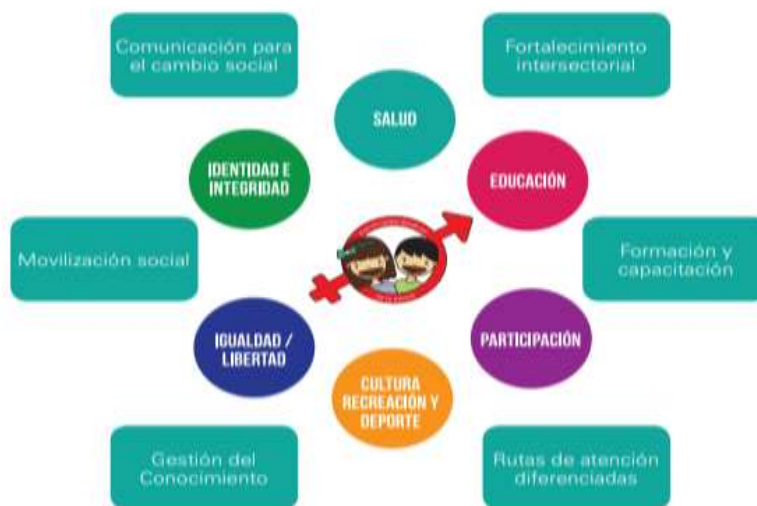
Comunicación para el cambio social

Fortalecimiento intersectorial

SALUD

IDENTIDAD E INTEGRIDAD

EDUCACIÓN

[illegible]

Movilización social

Formación y capacitación

IGUALDAD / LIBERTAD

PARTICIPACIÓN

CULTURA RECREACIÓN Y DEPORTE

Gestión del Conocimiento

Rutas de atención diferenciadas